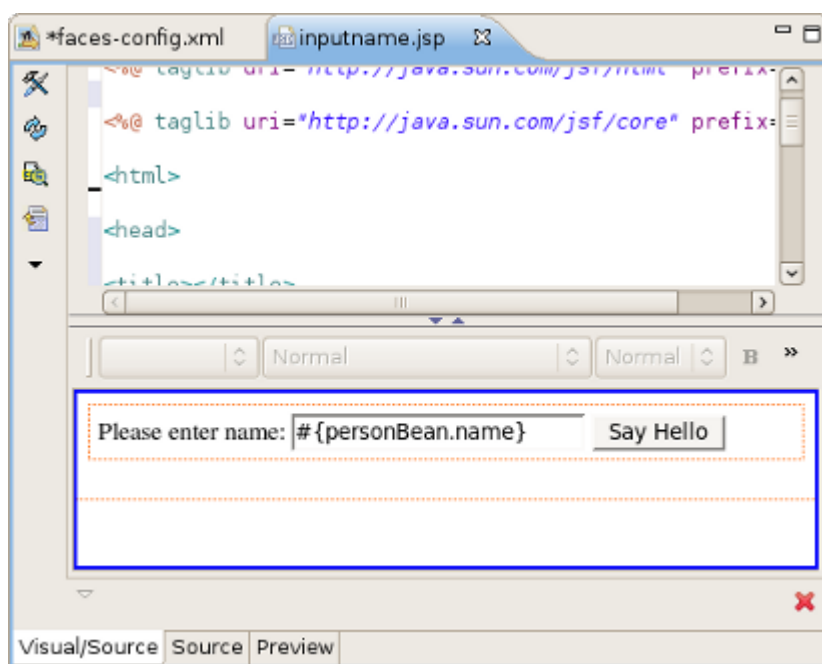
*faces-config.xml inputname.jsp

<%@ taglib uri="http://java.sun.com/jsf/html" prefix=

<%@ taglib uri="http://java.sun.com/jsf/core" prefix=

<html>

<head>

<title></title>

Normal Normal B »

Please enter name: #{personBean.name} Say Hello

Visual/Source Source Preview